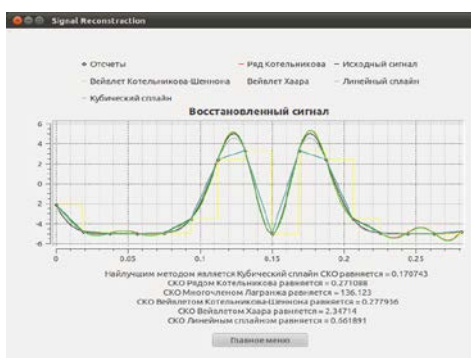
Signal Reconstraction

Отсчеты
Ряд Котельникова
Исходный сигнал
Вейвлет Котельникова-Шеннона
Вейвлет Хаара
Линейный сплайн
Кубический сплайн

Восстановленный сигнал

6
4
2
0
-2
-4
-6

0
0.05
0.1
0.15
0.2
0.25

Наилучшим методом является Кубический сплайн СКО равняется = 0.170743
СКО Рядом Котельникова равняется = 0.271088
СКО Многочленом Лагранжа равняется = 136.123
СКО Вейвлетом Котельникова-Шеннона равняется = 0.277936
СКО Вейвлетом Хаара равняется = 2.34714
СКО Линейным сплайном равняется = 0.561891

Главное меню